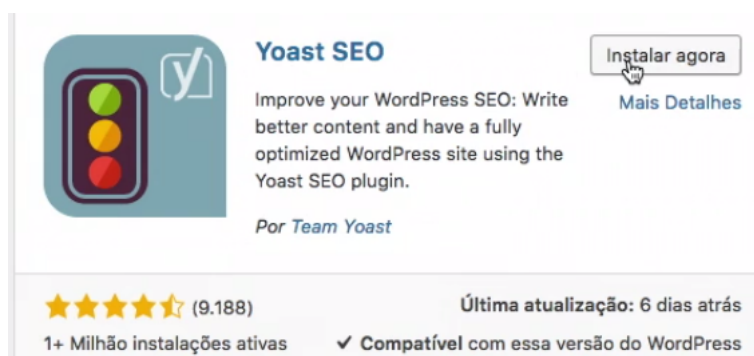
Yoast SEO

Instalar agora

Mais Detalhes

Improve your WordPress SEO: Write better content and have a fully optimized WordPress site using the Yoast SEO plugin.

Por Team Yoast

(9.188)

1+ Milhão instalações ativas

Última atualização: 6 dias atrás

✓ Compatível com essa versão do WordPress